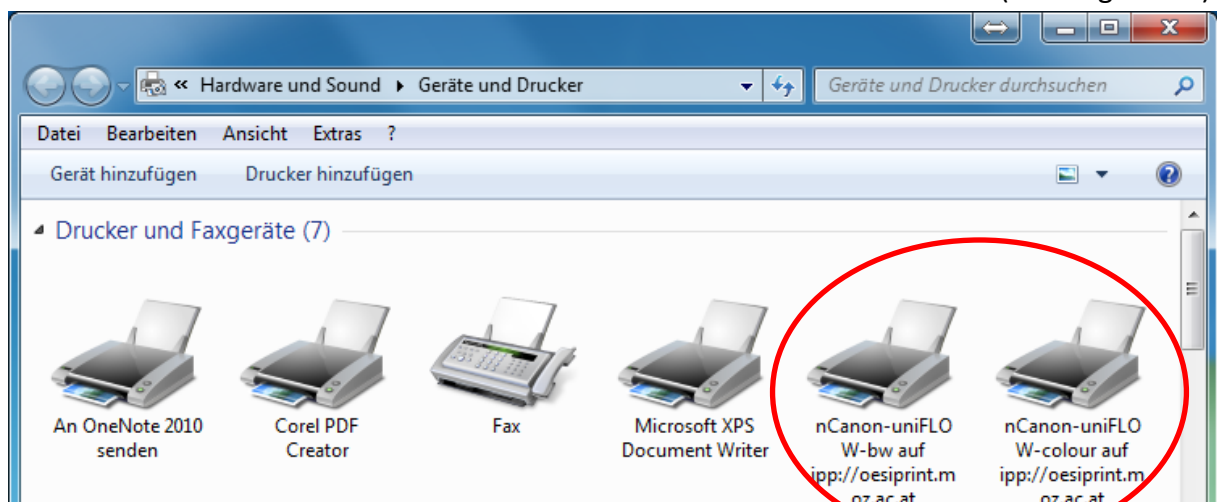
« Hardware und Sound ▸ Geräte und Drucker

Geräte und Drucker durchsuchen

Datei Bearbeiten Ansicht Extras ?

Gerät hinzufügen Drucker hinzufügen

Drucker und Faxgeräte (7)

An OneNote 2010 senden

Corel PDF Creator

Fax

Microsoft XPS Document Writer

nCanon-uniFLOW-bw auf ipp://oesiprint.m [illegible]

nCanon-uniFLOW-colour auf ipp://oesiprint.m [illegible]